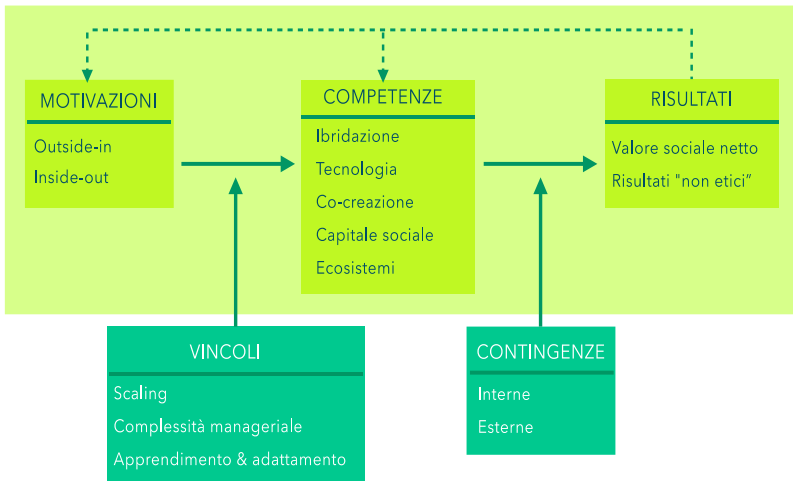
MOTIVAZIONI
Outside-in
Inside-out

COMPETENZE
Ibridazione
Tecnologia
Co-creazione
Capitale sociale
Ecosistemi

RISULTATI
Valore sociale netto
Risultati "non etici"

VINCOLI
Scaling
Complessità manageriale
Apprendimento & adattamento

CONTINGENZE
Interne
Esterne